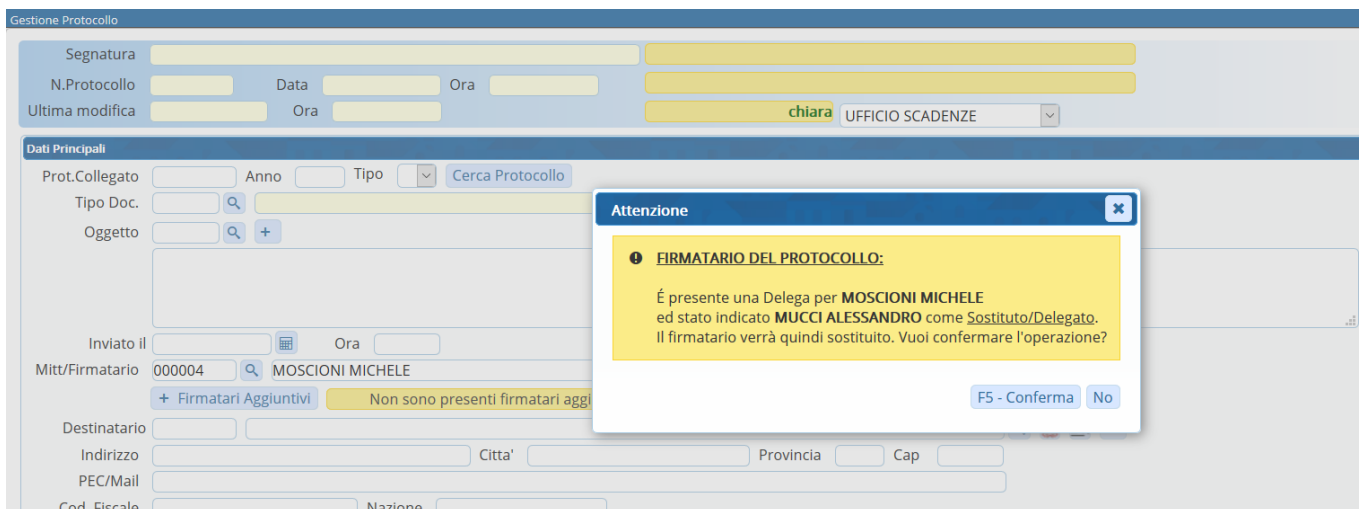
Gestione Protocollo

Segnatura
N.Protocollo
Data
Ora
Ultima modifica
Ora
chiara
UFFICIO SCADENZE

Dati Principali

Prot.Collegato
Anno
Tipo
Cerca Protocollo
Tipo Doc.
Oggetto
Inviato il
Ora
Mitt/Firmatario
000004
MOSCIONI MICHELE
+ Firmatari Aggiuntivi
Non sono presenti firmatari aggi
Destinatario
Indirizzo
Citta'
Provincia
Cap
PEC/Mail
Cod. Fiscale
Nazione

Attenzione

FIRMATARIO DEL PROTOCOLLO:

É presente una Delega per MOSCIONI MICHELE ed stato indicato MUCCI ALESSANDRO come Sostituto/Delegato. Il firmatario verrà quindi sostituito. Vuoi confermare l'operazione?

F5 - Conferma
No